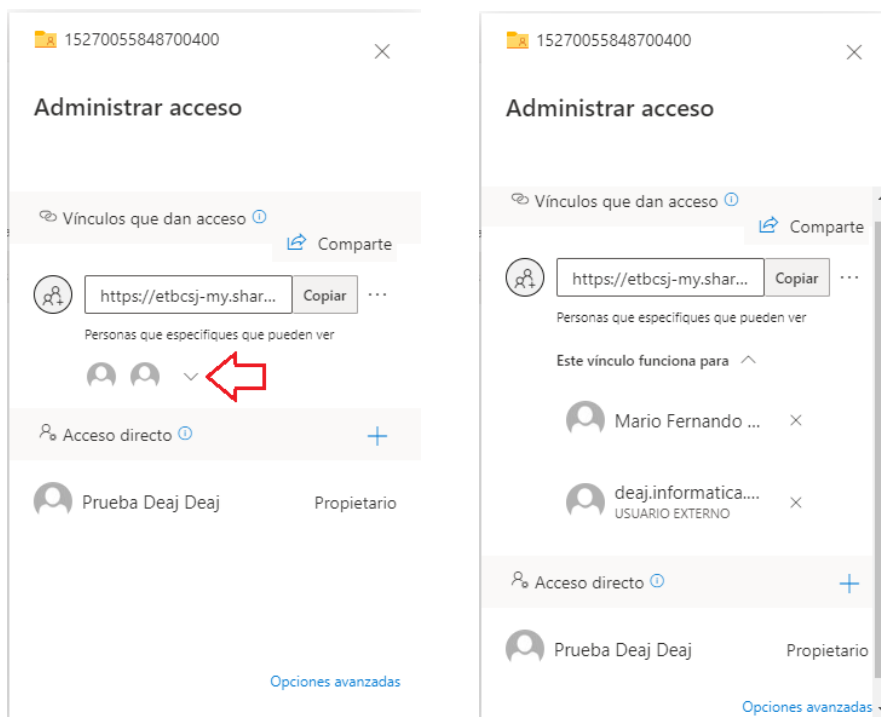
15270055848700400

Administrar acceso

Vínculos que dan acceso

Comparte

https://etbcsj-my.shar... Copiar ···

Personas que especifiques que pueden ver

Acceso directo +

Prueba Deaj Deaj Propietario

Opciones avanzadas

15270055848700400

Administrar acceso

Vínculos que dan acceso

Comparte

https://etbcsj-my.shar... Copiar ···

Personas que especifiques que pueden ver

Este vínculo funciona para

Mario Fernando ... ×

deaj.informatica.... ×
USUARIO EXTERNO

Acceso directo +

Prueba Deaj Deaj Propietario

Opciones avanzadas